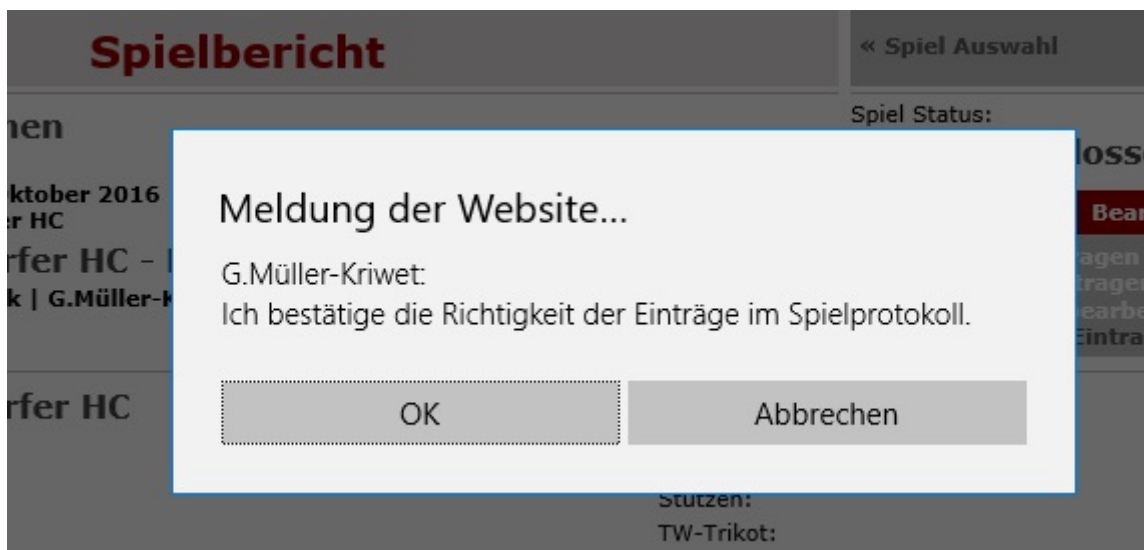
Spielbericht

« Spiel Auswahl

Spiel Status:

nen

ktober 2016
r HC

rfer HC - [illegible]

k | G.Müller-K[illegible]

losse

Bear

ragen
trage
earbe
Eintra

Meldung der Website...

G.Müller-Kriwet:
Ich bestätige die Richtigkeit der Einträge im Spielprotokoll.

OK

Abbrechen

rfer HC

Stutzen:
TW-Trikot: